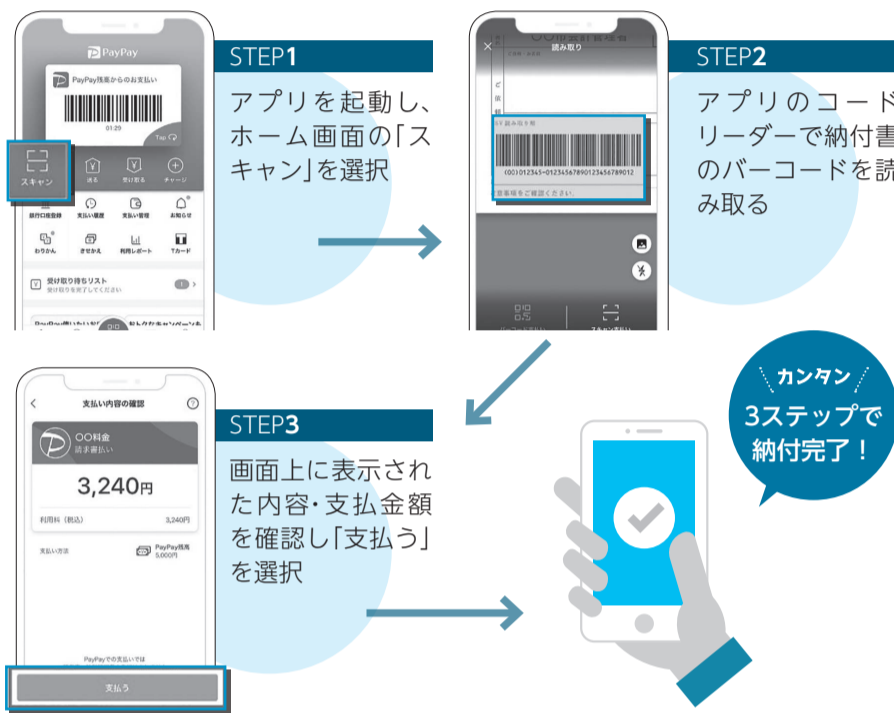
PayPay

PayPay残高からのお支払い

01:29

Tap

スキャン

送る

受け取る

チャージ

銀行口座登録

支払い履歴

支払い管理

お知らせ

わりかん

きせかえ

利用レポート

Tカード

受け取り待ちリスト

受け取りを完了してください

STEP1

アプリを起動し、ホーム画面の「スキャン」を選択

読み取り

(00)012345-0123456789012345678901​2

STEP2

アプリのコードリーダーで納付書のバーコードを読み取る

STEP3

画面上に表示された内容・支払金額を確認し「支払う」を選択

支払い内容の確認

〇〇料金

請求書払い

3,240円

利用料（税込）

3,240円

支払い方法

PayPay残高

5,000円

PayPayでの支払いでは

支払う

カンタン

3ステップで納付完了！